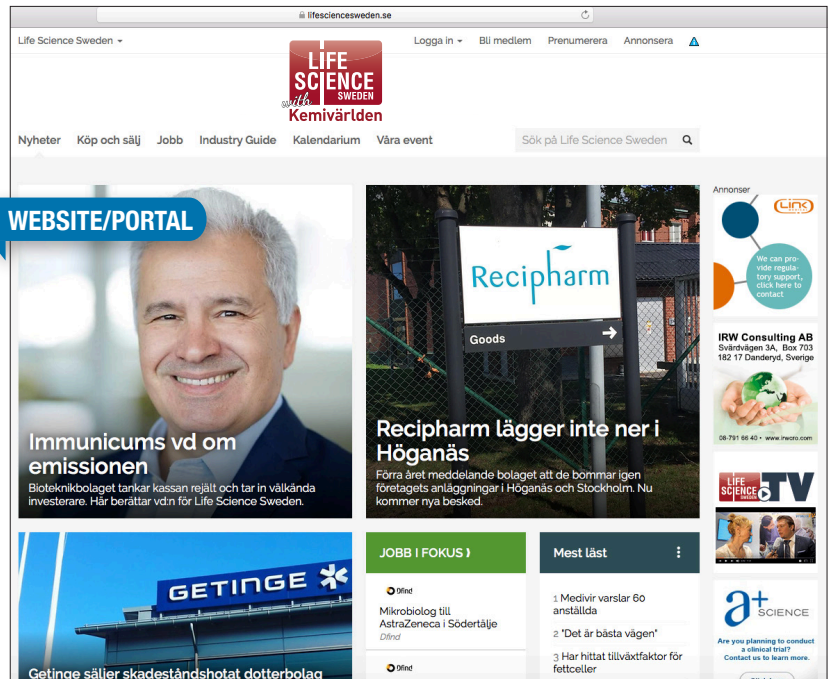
lifesciencesweden.se

Life Science Sweden ▾

Logga in ▾ Bli medlem Prenumerera Annonsera

LIFE SCIENCE SWEDEN with Kemivärlden

Nyheter Köp och sälj Jobb Industry Guide Kalendarium Våra event

Sök på Life Science Sweden

WEBSITE/PORTAL

Immunicums vd om emissionen

Bioteknikbolaget tankar kassan rejält och tar in välkända investerare. Här berättar vd:n för Life Science Sweden.

Recipharm

Goods

Recipharm lägger inte ner i Höganäs

Förra året meddelande bolaget att de bommar igen företagets anläggningar i Höganäs och Stockholm. Nu kommer nya besked.

Annonser

LINK

We can provide regulatory support, click here to contact

IRW Consulting AB
Svärdvägen 3A, Box 703
182 17 Danderyd, Sverige

08-791 66 40 • www.irwcro.com

LIFE SCIENCE SWEDEN TV

GETINGE

Getinge säljer skadeståndshotat dotterbolag

JOBB I FOKUS ›

Dfind
Mikrobiolog till AstraZeneca i Södertälje
Dfind

Dfind

Mest läst

1 Medivir varslar 60 anställda
2 "Det är bästa vägen"
3 Har hittat tillväxtfaktor för fettceller

a+ SCIENCE

Are you planning to conduct a clinical trial?
Contact us to learn more.